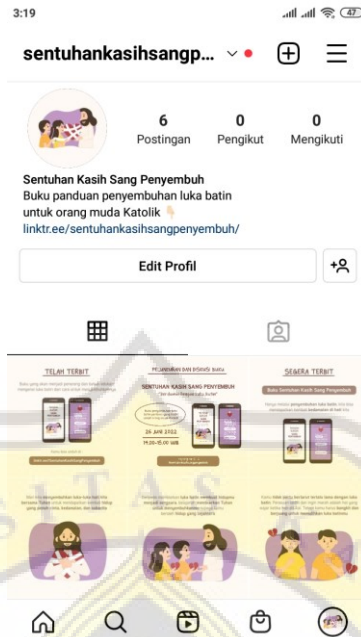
3:19

47

sentuhankasihsangp...

6
Postingan

0
Pengikut

0
Mengikuti

Sentuhan Kasih Sang Penyembuh
Buku panduan penyembuhan luka batin untuk orang muda Katolik
linktr.ee/sentuhankasihsangpenyembuh/

Edit Profil

TELAH TERBIT

PENJUALAN DAN DISKUSI BUKU

SENTUHAN KASIH SANG PENYEMBUH

26 JUNI 2022

SEGERA TERBIT

Buku Sentuhan Kasih Sang Penyembuh

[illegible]